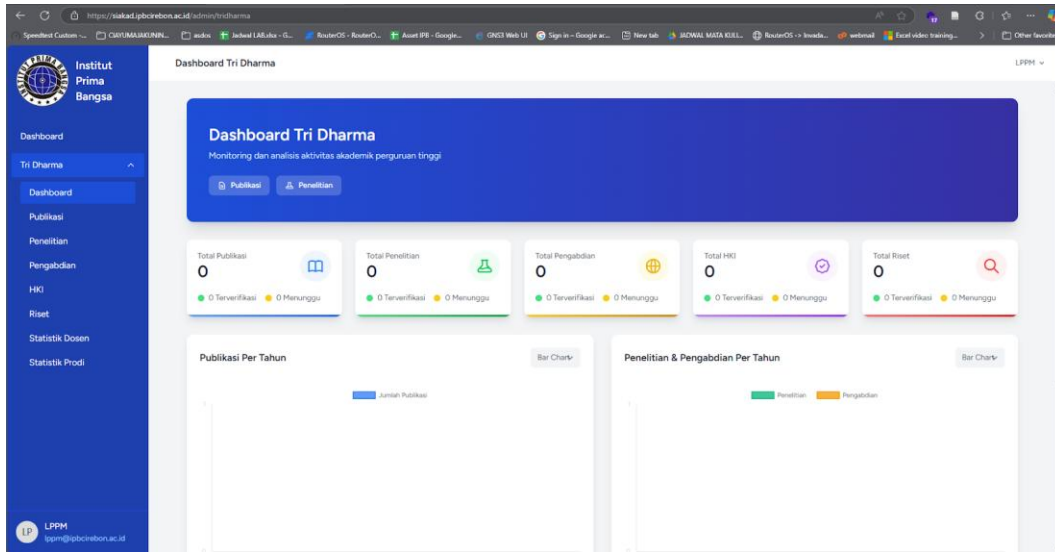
https://siakad.ipbcirebon.ac.id/admin/tridharma

Speedtest Custom -... CIAYUMAJAKUNIN... asdos Jadwal LAB.xlsx - G... RouterOS - RouterO... Asset IPB - Google... GNS3 Web UI Sign in – Google ac... New tab JADWAL MATA KULI... RouterOS -> Invada... webmail Excel video training... Other favorites

Institut Prima Bangsa

Dashboard Tri Dharma

LPPM

Dashboard

Tri Dharma

Dashboard

Publikasi

Penelitian

Pengabdian

HKI

Riset

Statistik Dosen

Statistik Prodi

Dashboard Tri Dharma

Monitoring dan analisis aktivitas akademik perguruan tinggi

Publikasi

Penelitian

Total Publikasi
0
0 Terverifikasi 0 Menunggu

Total Penelitian
0
0 Terverifikasi 0 Menunggu

Total Pengabdian
0
0 Terverifikasi 0 Menunggu

Total HKI
0
0 Terverifikasi 0 Menunggu

Total Riset
0
0 Terverifikasi 0 Menunggu

Publikasi Per Tahun

Bar Chart

Jumlah Publikasi

Penelitian & Pengabdian Per Tahun

Bar Chart

Penelitian Pengabdian

EP LPPM
lppm@ipbcirebon.ac.id